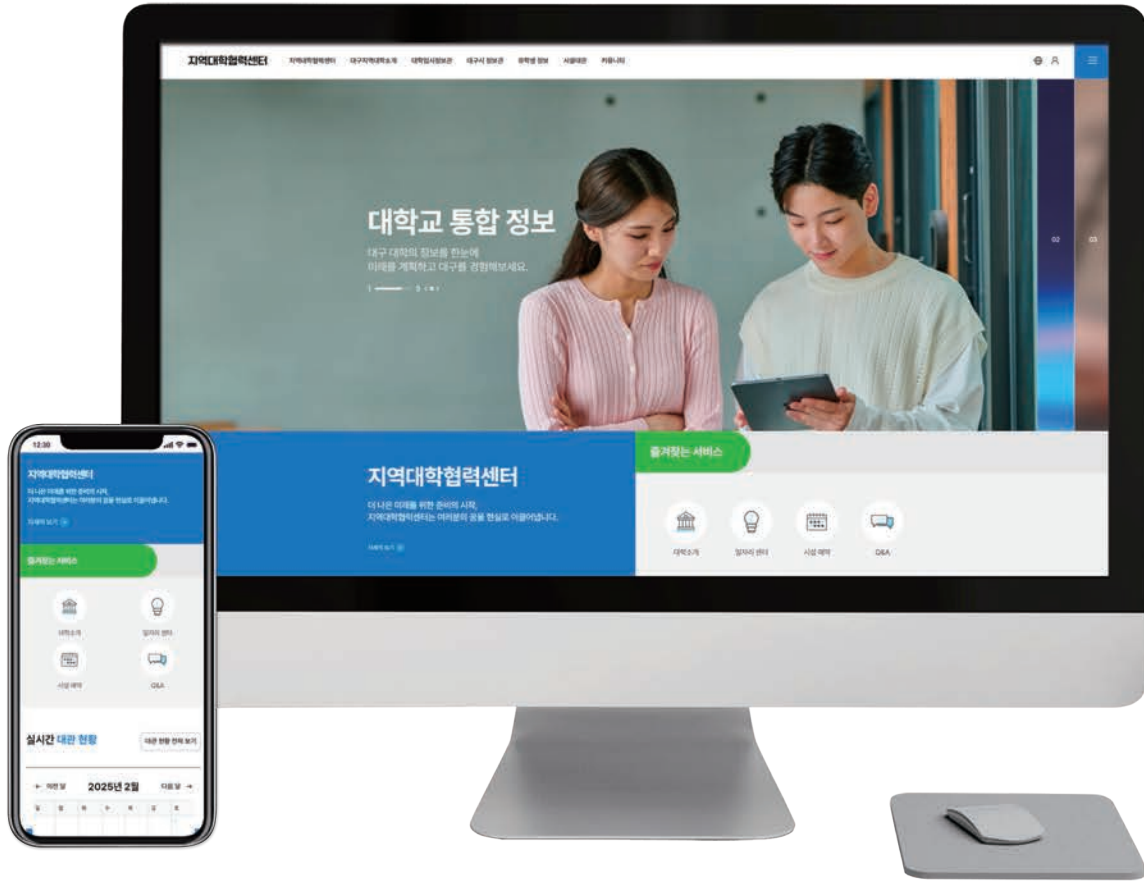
지역대학협력센터 지역대학협력센터 대구지역대학소개 대학입시정보관 대구시 정보관 유학생 정보 시설대관 커뮤니티

대학교 통합 정보
대구 대학의 정보를 한눈에
미래를 계획하고 대구를 경험해보세요.

1 3

02 03

지역대학협력센터
더 나은 미래를 위한 준비의 시작,
지역대학협력센터는 여러분의 꿈을 현실로 이끌어냅니다.

자세히 보기

즐겨찾는 서비스

대학소개 일자리 센터 시설 예약 Q&A

12:30

지역대학협력센터
더 나은 미래를 위한 준비의 시작,
지역대학협력센터는 여러분의 꿈을 현실로 이끌어냅니다.

자세히 보기

즐겨찾는 서비스

대학소개 일자리 센터
시설 예약 Q&A

실시간 대관 현황
대관 현황 전체 보기

← 이전 달 2025년 2월 다음 달 →

일 월 화 수 목 금 토